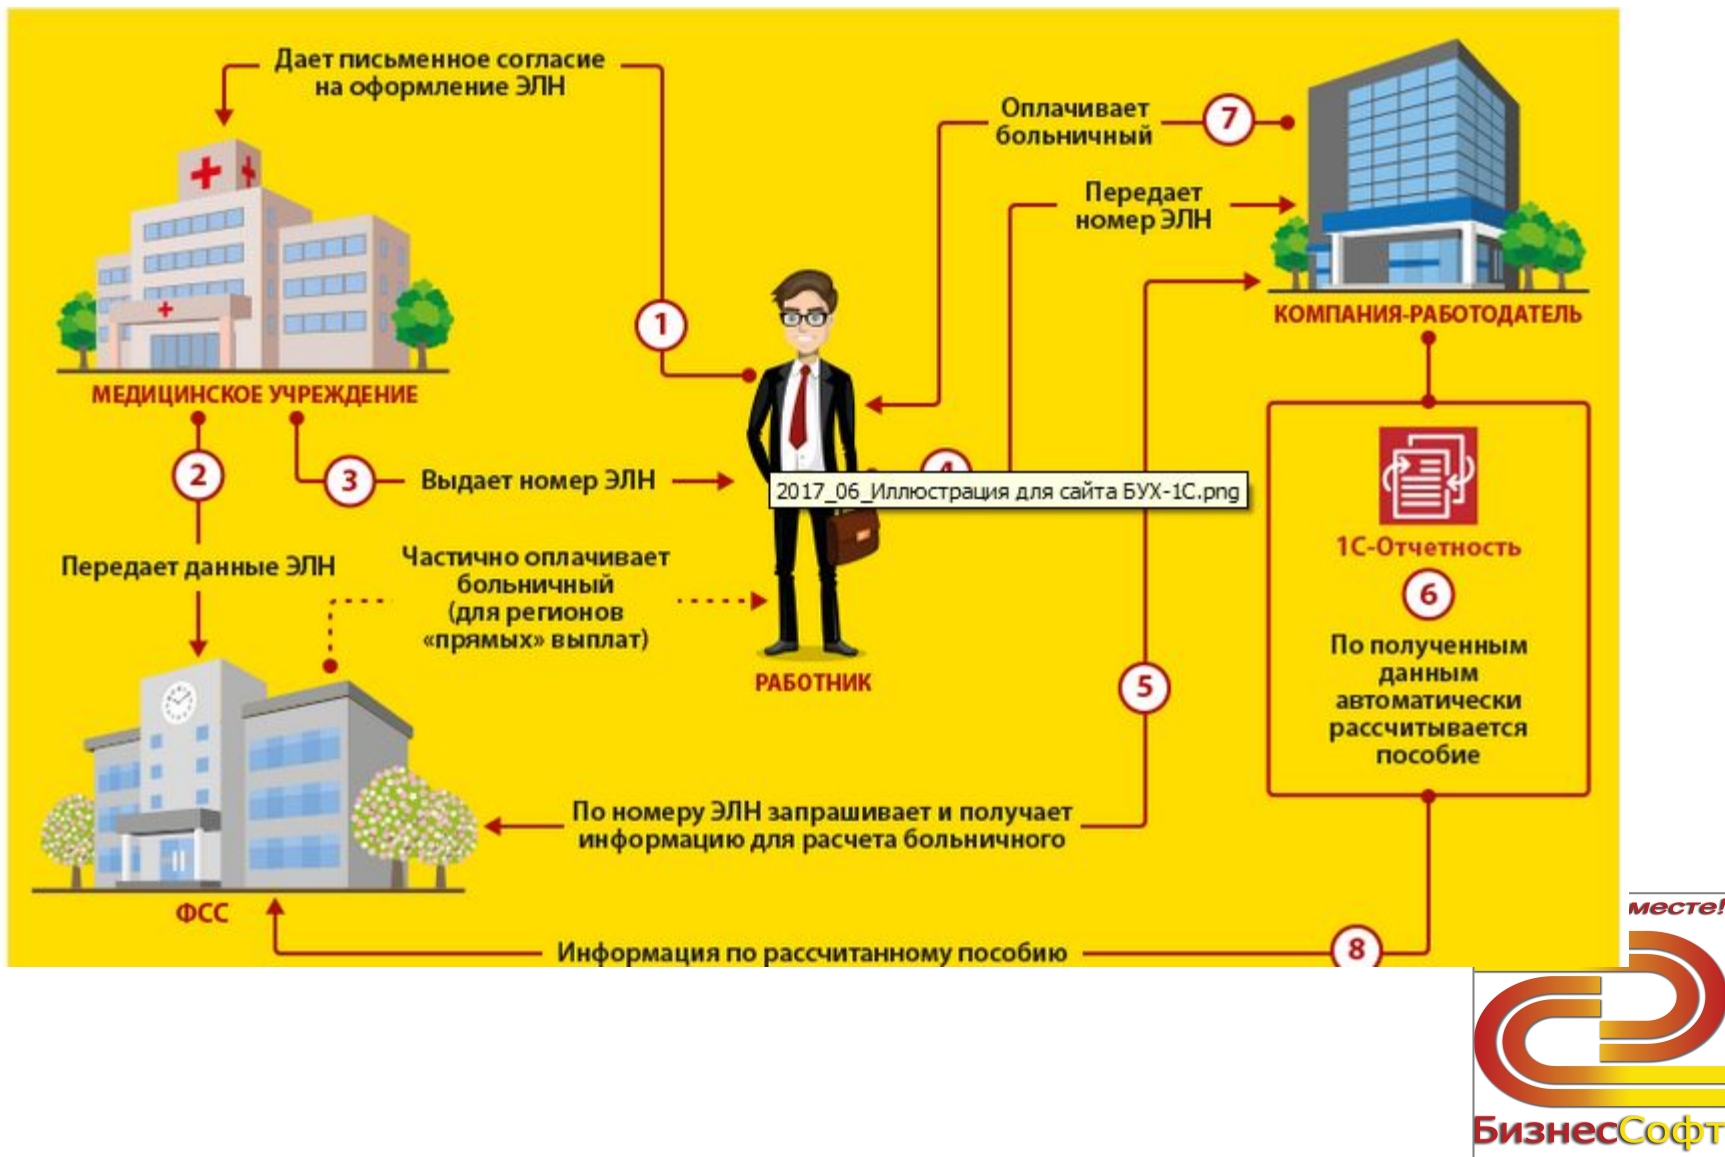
Дает письменное согласие на оформление ЭЛН

1

Оплачивает больничный

7

Передает номер ЭЛН

КОМПАНИЯ-РАБОТОДАТЕЛЬ

МЕДИЦИНСКОЕ УЧРЕЖДЕНИЕ

2

3

Выдает номер ЭЛН

4

2017_06_Иллюстрация для сайта БУХ-1С.png

1С-Отчетность

6

По полученным данным автоматически рассчитывается пособие

Передает данные ЭЛН

Частично оплачивает больничный (для регионов «прямых» выплат)

РАБОТНИК

5

По номеру ЭЛН запрашивает и получает информацию для расчета больничного

ФСС

Информация по рассчитанному пособию

8

месте!

БизнесСофт